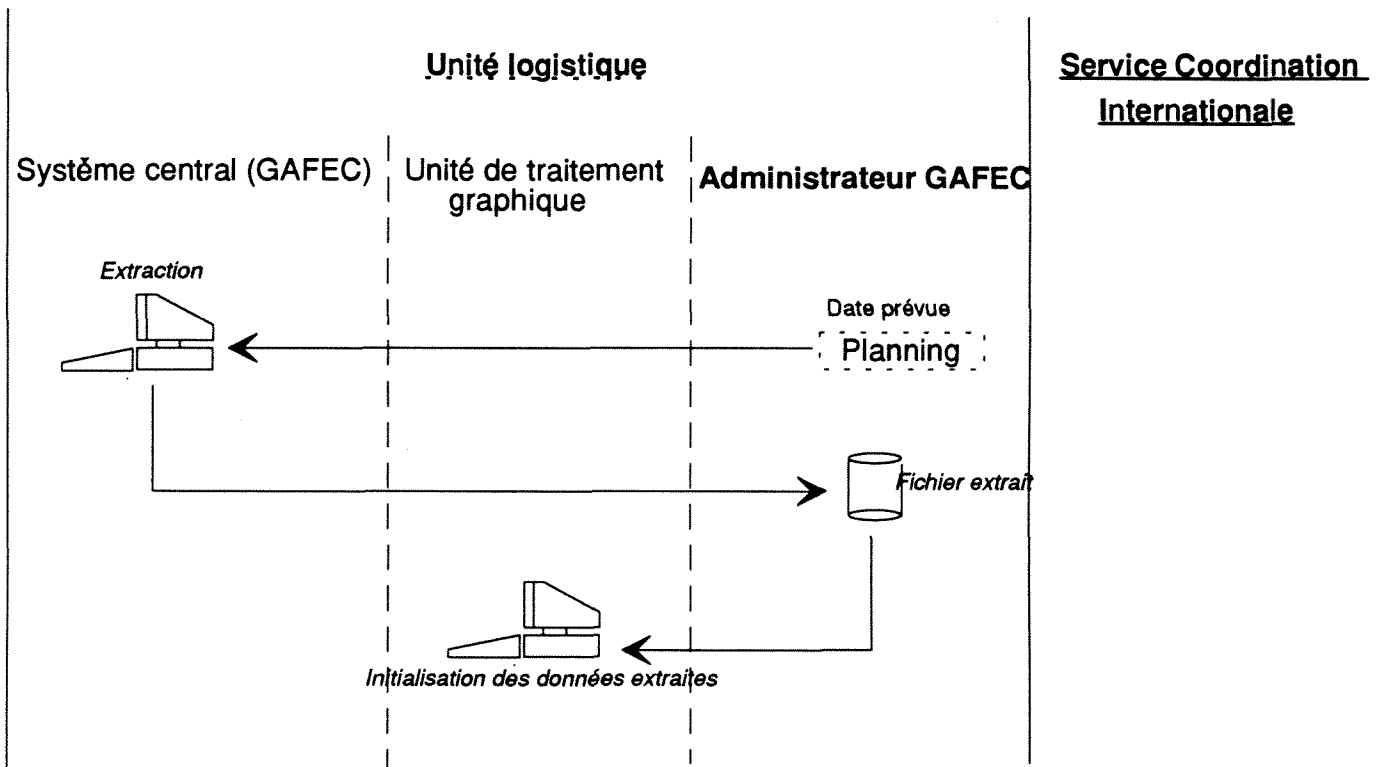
Unité logistique

Service Coordination Internationale

Système central (GAFEC)

Unité de traitement graphique

Administrateur GAFEC

Extraction

Date prévue

Planning

Fichier extrait

Initialisation des données extraites